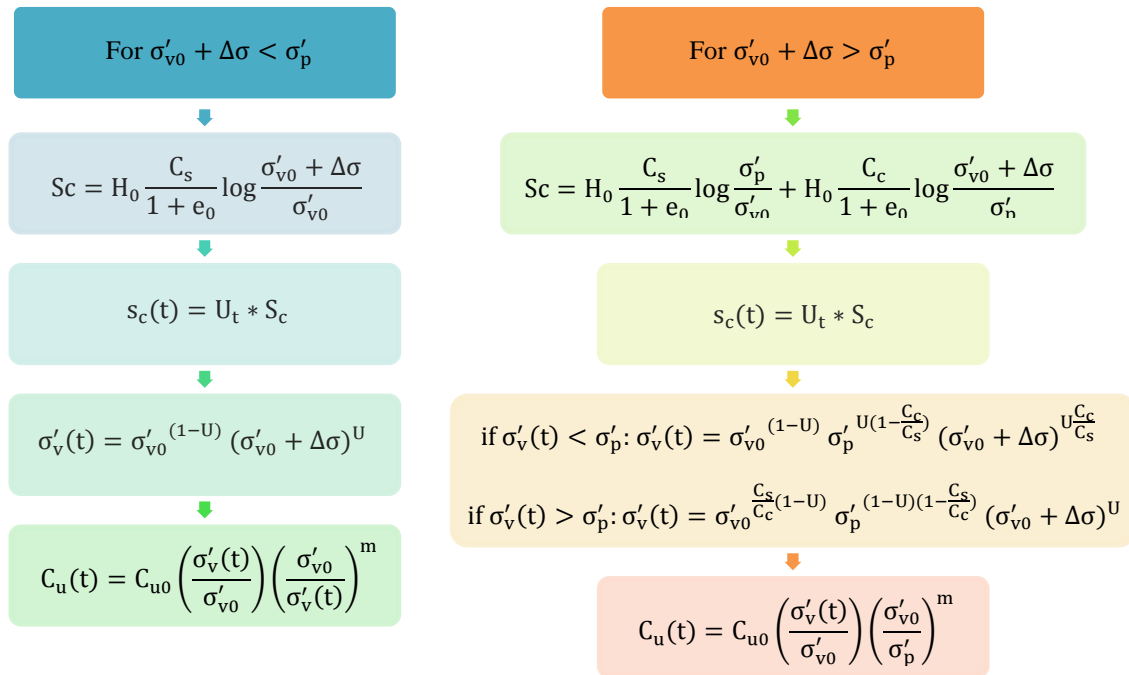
For $\sigma'_{v0} + \Delta\sigma < \sigma'_p$

$Sc = H_0 \frac{C_s}{1+e_0} \log \frac{\sigma'_{v0} + \Delta\sigma}{\sigma'_{v0}}$

$s_c(t) = U_t * S_c$

$\sigma'_v(t) = {\sigma'_{v0}}^{(1-U)} (\sigma'_{v0} + \Delta\sigma)^U$

$C_u(t) = C_{u0} \left(\frac{\sigma'_v(t)}{\sigma'_{v0}}\right)\left(\frac{\sigma'_{v0}}{\sigma'_v(t)}\right)^m$

For $\sigma'_{v0} + \Delta\sigma > \sigma'_p$

$Sc = H_0 \frac{C_s}{1+e_0} \log \frac{\sigma'_p}{\sigma'_{v0}} + H_0 \frac{C_c}{1+e_0} \log \frac{\sigma'_{v0} + \Delta\sigma}{\sigma'_p}$

$s_c(t) = U_t * S_c$

if $\sigma'_v(t) < \sigma'_p$: $\sigma'_v(t) = {\sigma'_{v0}}^{(1-U)} {\sigma'_p}^{U(1-\frac{C_c}{C_s})} (\sigma'_{v0} + \Delta\sigma)^{U\frac{C_c}{C_s}}$

if $\sigma'_v(t) > \sigma'_p$: $\sigma'_v(t) = {\sigma'_{v0}}^{\frac{C_s}{C_c}(1-U)} {\sigma'_p}^{(1-U)(1-\frac{C_s}{C_c})} (\sigma'_{v0} + \Delta\sigma)^U$

$C_u(t) = C_{u0} \left(\frac{\sigma'_v(t)}{\sigma'_{v0}}\right)\left(\frac{\sigma'_{v0}}{\sigma'_p}\right)^m$